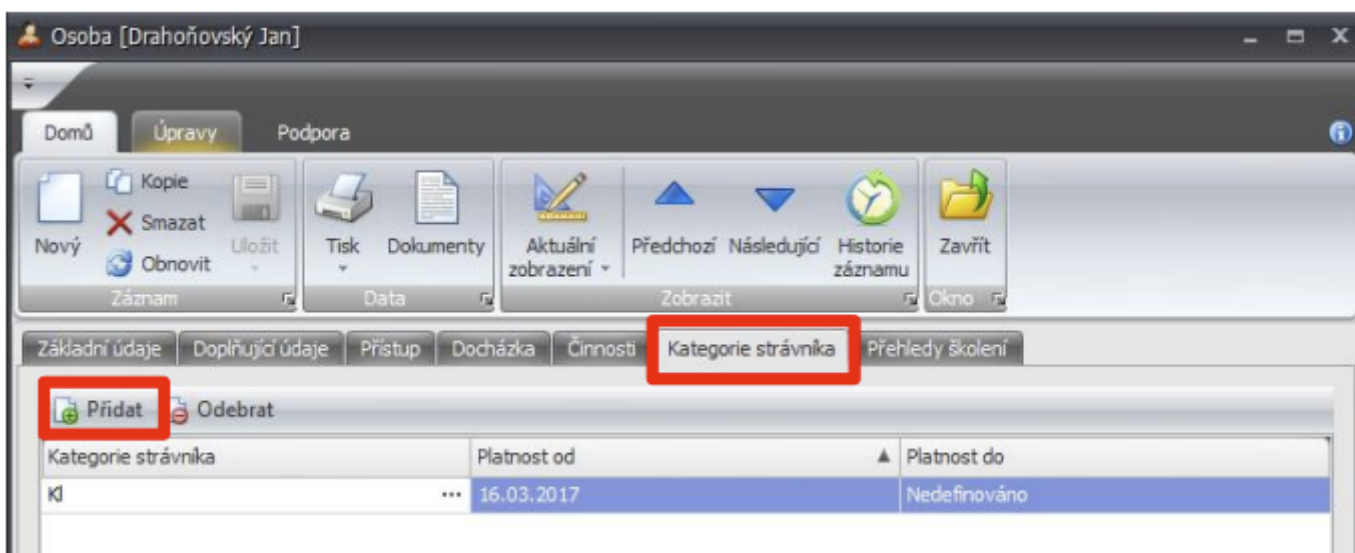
Osoba [Drahoňovský Jan]

Domů | Úpravy | Podpora

Nový
Kopie
Smazat
Obnovit
Uložit
Záznam

Tisk
Dokumenty
Data

Aktuální zobrazení
Předchozí
Následující
Historie záznamu
Zobrazit

Zavřít
Okno

Základní údaje | Doplňující údaje | Přístup | Docházka | Činnosti | Kategorie strávníka | Přehledy školení

Přidat | Odebrat

| Kategorie strávníka | Platnost od | Platnost do |
|---|---|---|
| Kl ... | 16.03.2017 | Nedefinováno |